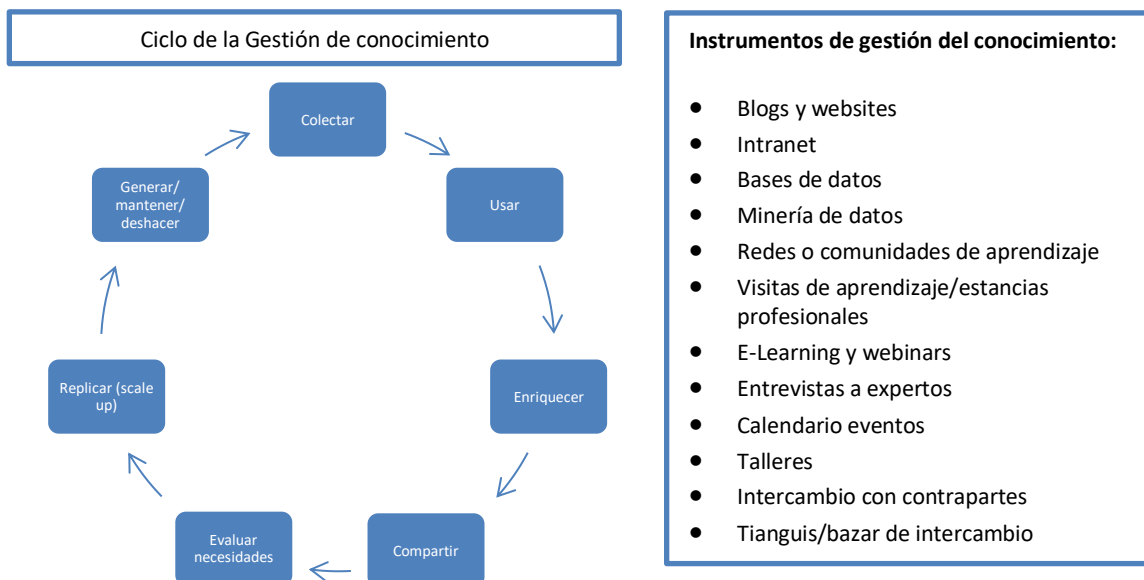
Ciclo de la Gestión de conocimiento

Colectar

Usar

Enriquecer

Compartir

Evaluar necesidades

Replicar (scale up)

Generar/ mantener/ deshacer

**Instrumentos de gestión del conocimiento:**

- Blogs y websites
- Intranet
- Bases de datos
- Minería de datos
- Redes o comunidades de aprendizaje
- Visitas de aprendizaje/estancias profesionales
- E-Learning y webinars
- Entrevistas a expertos
- Calendario eventos
- Talleres
- Intercambio con contrapartes
- Tianguis/bazar de intercambio